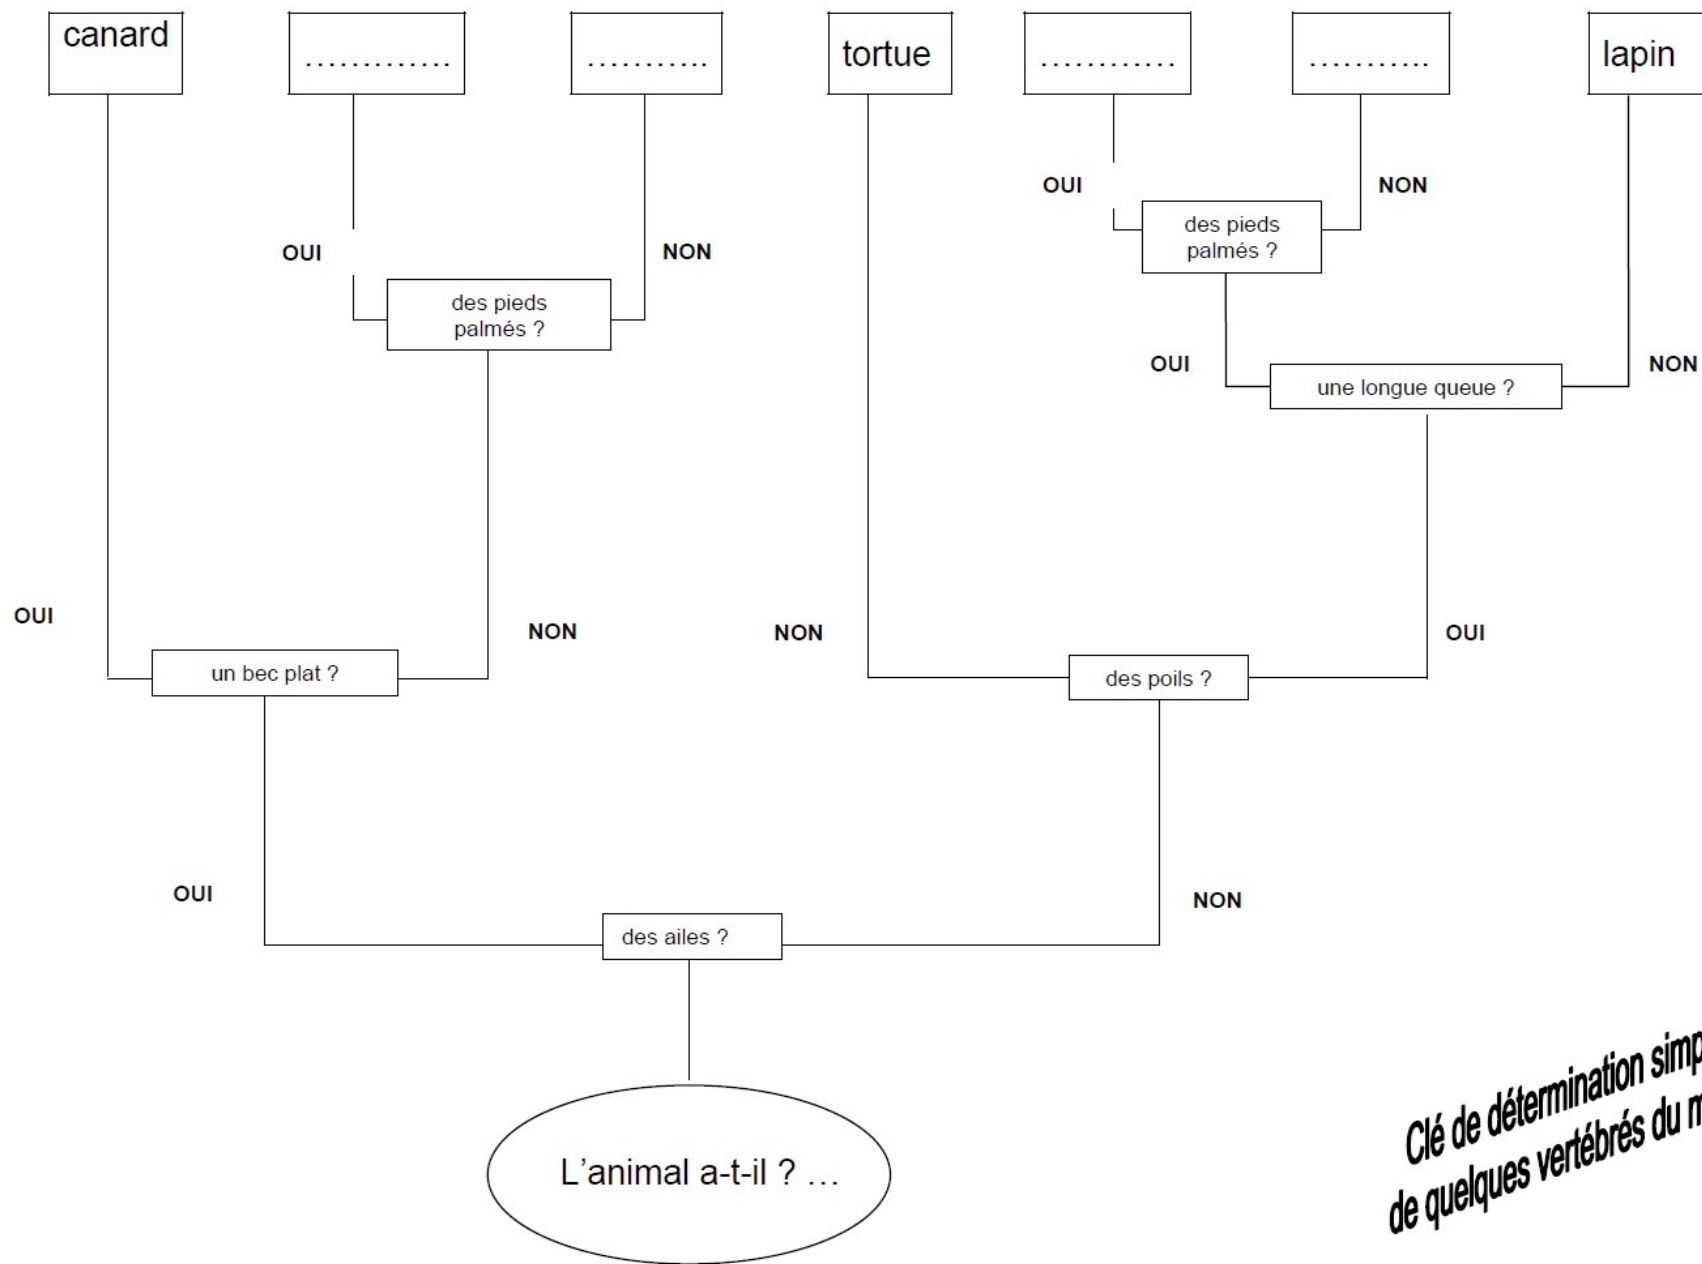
canard

............

..........

tortue

...........

..........

lapin

OUI

NON

des pieds palmés ?

OUI

NON

des pieds palmés ?

OUI

une longue queue ?

NON

OUI

un bec plat ?

NON

NON

des poils ?

OUI

OUI

des ailes ?

NON

L'animal a-t-il ? ...

Clé de détermination simp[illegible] de quelques vertébrés du m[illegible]